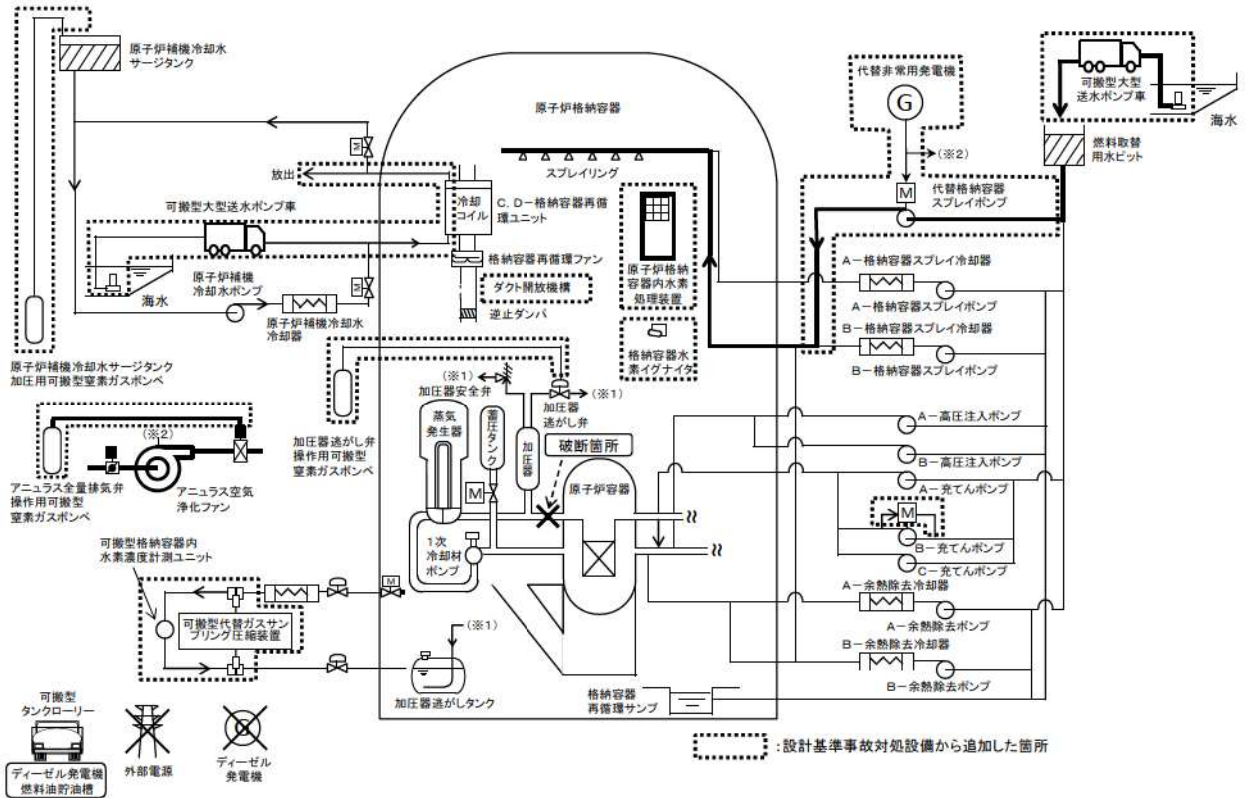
原子炉補機冷却水サージタンク

原子炉格納容器

代替非常用発電機

G

可搬型大型送水ポンプ車

海水

燃料取替用水ピット

M

放出

(※2)

スプレイリング

M

代替格納容器スプレイポンプ

可搬型大型送水ポンプ車

冷却コイル

C. D－格納容器再循環ユニット

格納容器再循環ファン

A－格納容器スプレイ冷却器

原子炉補機冷却水ポンプ

M

ダクト開放機構

原子炉格納容器内水素処理装置

A－格納容器スプレイポンプ

海水

原子炉補機冷却水冷却器

逆止ダンパ

B－格納容器スプレイ冷却器

格納容器水素イグナイタ

B－格納容器スプレイポンプ

原子炉補機冷却水サージタンク加圧用可搬型窒素ガスボンベ

(※1)

加圧器安全弁

(※1)

加圧器逃がし弁

(※2)

蒸気発生器

蓄圧タンク

加圧器

破断箇所

A－高圧注入ポンプ

B－高圧注入ポンプ

アニュラス全量排気弁操作用可搬型窒素ガスボンベ

アニュラス空気浄化ファン

加圧器逃がし弁操作用可搬型窒素ガスボンベ

M

原子炉容器

A－充てんポンプ

M

1次冷却材ポンプ

B－充てんポンプ

可搬型格納容器内水素濃度計測ユニット

M

C－充てんポンプ

A－余熱除去冷却器

可搬型代替ガスサンプリング圧縮装置

A－余熱除去ポンプ

(※1)

B－余熱除去冷却器

B－余熱除去ポンプ

加圧器逃がしタンク

格納容器再循環サンプ

可搬型タンクローリー

ディーゼル発電機燃料油貯油槽

外部電源

ディーゼル発電機

:設計基準事故対処設備から追加した箇所